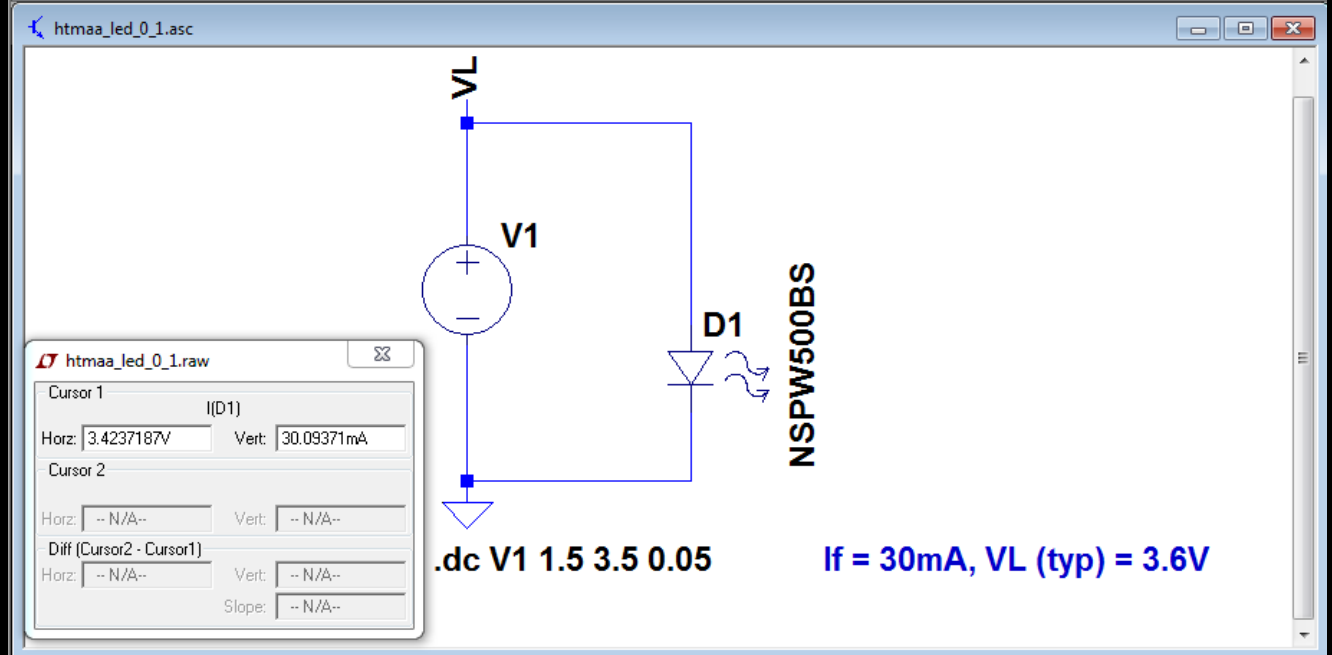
htmaa_led_0_1.asc

VL

V1

D1

NSPW500BS

htmaa_led_0_1.raw

Cursor 1
I(D1)
Horz: 3.4237187V Vert: 30.09371mA

Cursor 2
Horz: -- N/A-- Vert: -- N/A--

Diff (Cursor2 - Cursor1)
Horz: -- N/A-- Vert: -- N/A--
Slope: -- N/A--

.dc V1 1.5 3.5 0.05

If = 30mA, VL (typ) = 3.6V